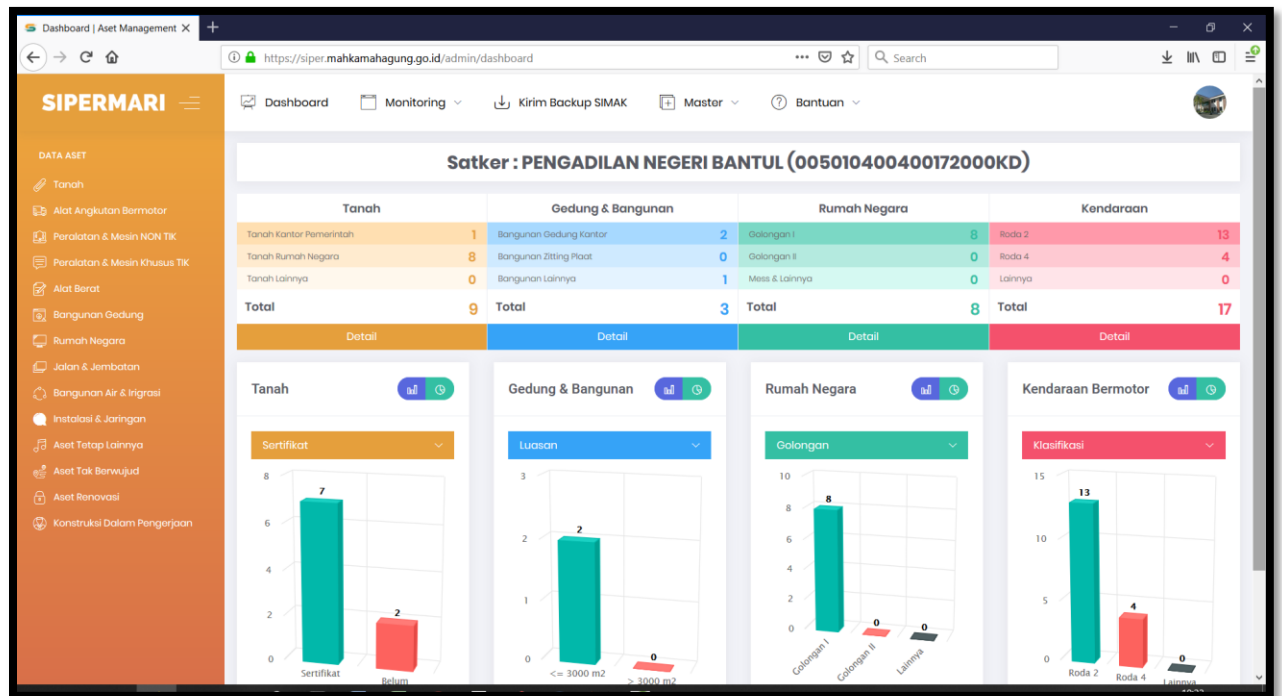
Dashboard | Aset Management ×

https://siper.mahkamahagung.go.id/admin/dashboard

Search

SIPERMARI

Dashboard Monitoring Kirim Backup SIMAK Master Bantuan

DATA ASET
Tanah
Alat Angkutan Bermotor
Peralatan & Mesin NON TIK
Peralatan & Mesin Khusus TIK
Alat Berat
Bangunan Gedung
Rumah Negara
Jalan & Jembatan
Bangunan Air & Irigrasi
Instalasi & Jaringan
Aset Tetap Lainnya
Aset Tak Berwujud
Aset Renovasi
Konstruksi Dalam Pengerjaan

Satker : PENGADILAN NEGERI BANTUL (005010400400172000KD)

| Tanah | | Gedung & Bangunan | | Rumah Negara | | Kendaraan | |
|---|---|---|---|---|---|---|---|
| Tanah Kantor Pemerintah | 1 | Bangunan Gedung Kantor | 2 | Golongan I | 8 | Roda 2 | 13 |
| Tanah Rumah Negara | 8 | Bangunan Zitting Plaat | 0 | Golongan II | 0 | Roda 4 | 4 |
| Tanah Lainnya | 0 | Bangunan Lainnya | 1 | Mess & Lainnya | 0 | Lainnya | 0 |
| Total | 9 | Total | 3 | Total | 8 | Total | 17 |
| Detail | | Detail | | Detail | | Detail | |

Tanah
Sertifikat
8 6 4 2 0
7 2
Sertifikat Belum

Gedung & Bangunan
Luasan
3 2 1 0
2 0
<= 3000 m2 > 3000 m2

Rumah Negara
Golongan
10 8 6 4 2 0
8 0 0
Golongan I Golongan II Lainnya

Kendaraan Bermotor
Klasifikasi
15 10 5 0
13 4 0
Roda 2 Roda 4 Lainnya